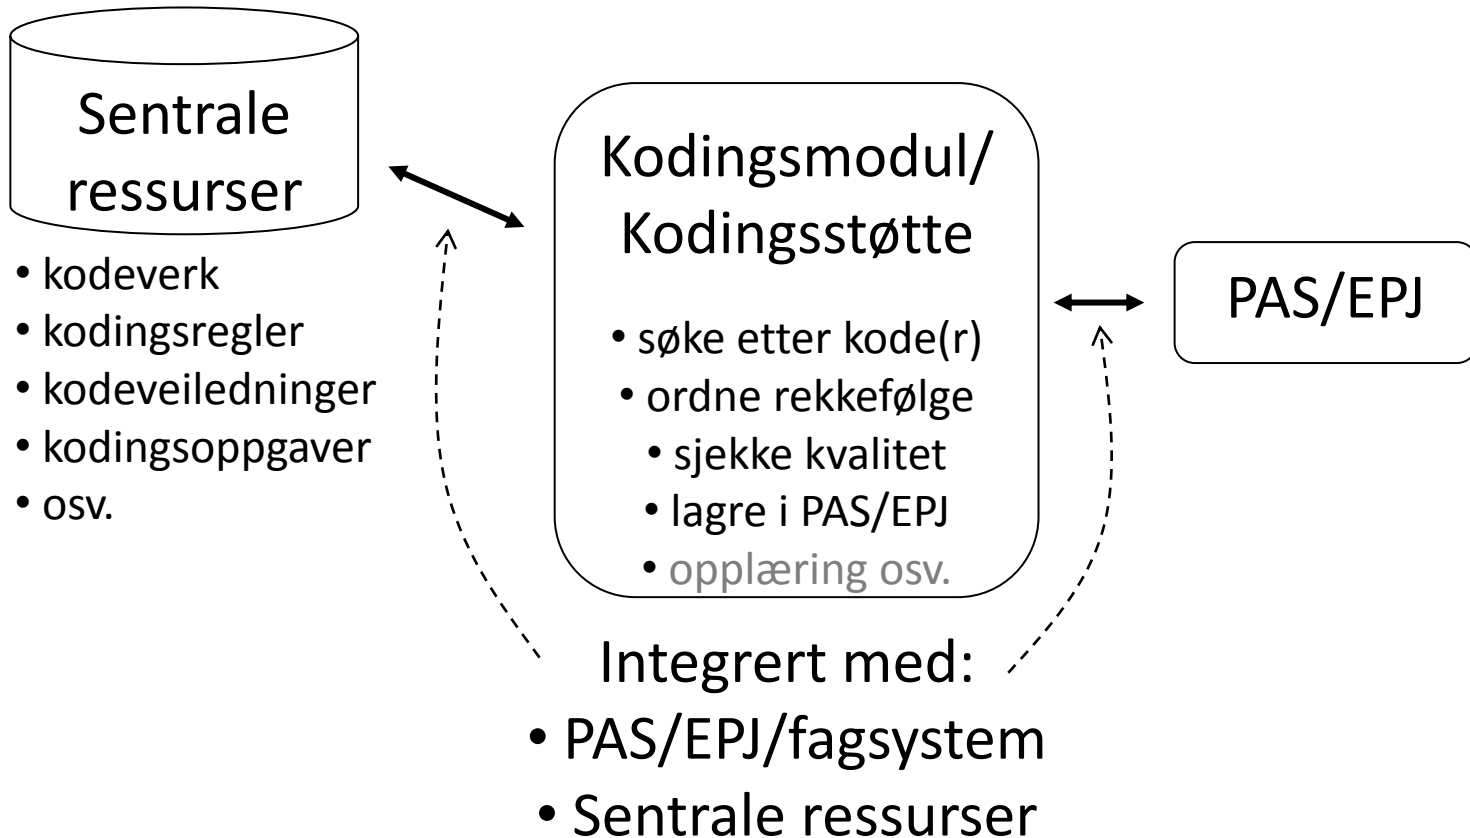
Sentrale ressurser

• kodeverk
• kodingsregler
• kodeveiledninger
• kodingsoppgaver
• osv.

Kodingsmodul/ Kodingsstøtte

• søke etter kode(r)
• ordne rekkefølge
• sjekke kvalitet
• lagre i PAS/EPJ
• opplæring osv.

PAS/EPJ

Integrert med:
• PAS/EPJ/fagsystem
• Sentrale ressurser